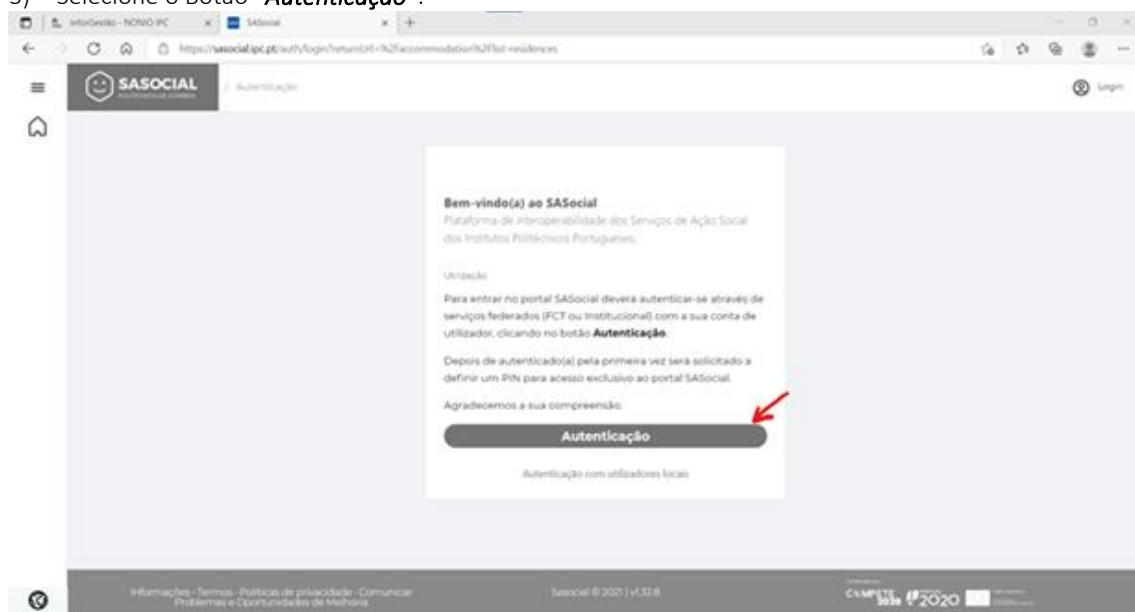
3) Selecione o Botão "Autenticação".

InforGestão - NONIO IPC
SASocial

https://sasocial.ipc.pt/auth/login?returnUrl=%2Faccommodation%2Flist-residences

SASOCIAL
/ Autenticação

Login

Bem-vindo(a) ao SASocial
Plataforma de interoperabilidade dos Serviços de Ação Social dos Institutos Politécnicos Portugueses.

Utilização

Para entrar no portal SASocial deverá autenticar-se através de serviços federados (FCT ou Institucional) com a sua conta de utilizador, clicando no botão **Autenticação**.

Depois de autenticado(a) pela primeira vez será solicitado a definir um PIN para acesso exclusivo ao portal SASocial.

Agradecemos a sua compreensão.

Autenticação

Autenticação com utilizadores locais

Informações - Termos - Políticas de privacidade - Comunicar Problemas e Oportunidades de Melhoria

Sasocial © 2021 | v1.32.8

COMPETE 2020 2020